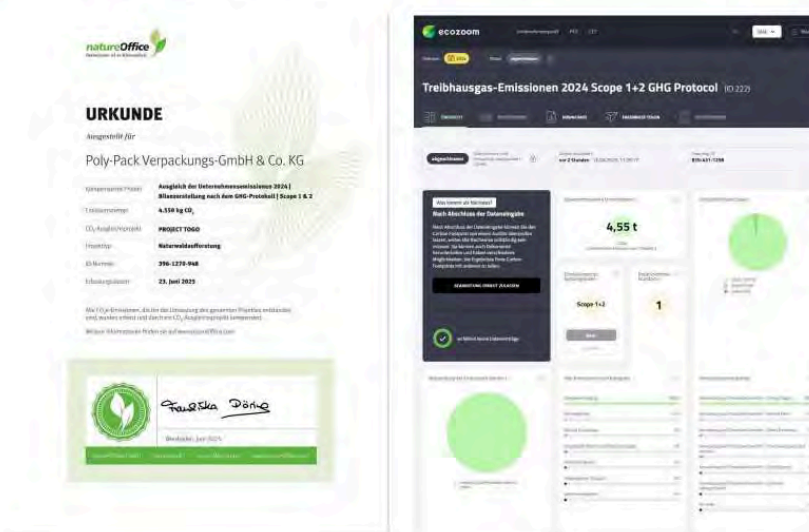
natureOffice

URKUNDE

Ausgestellt für

Poly-Pack Verpackungs-GmbH & Co. KG

| | |
|---|---|
| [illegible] | Ausgleich der Unternehmensemissionen 2024 \| Bilanzerstellung nach dem GHG-Protokoll \| Scope 1 & 2 |
| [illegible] | 4.550 kg $CO_2$ |
| $CO_2$-Ausgleichsprojekt | PROJECT TOGO |
| Projekttyp | Naturwaldaufforstung |
| ID-Nummer | 396-1270-948 |
| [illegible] | 23. Juni 2025 |

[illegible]

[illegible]

Franziska Döring

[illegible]

ecozoom

Treibhausgas-Emissionen 2024 Scope 1+2 GHG Protocol

Nach Abschluss der Dateneingabe

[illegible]

4,55 t

Scope 1+2

1